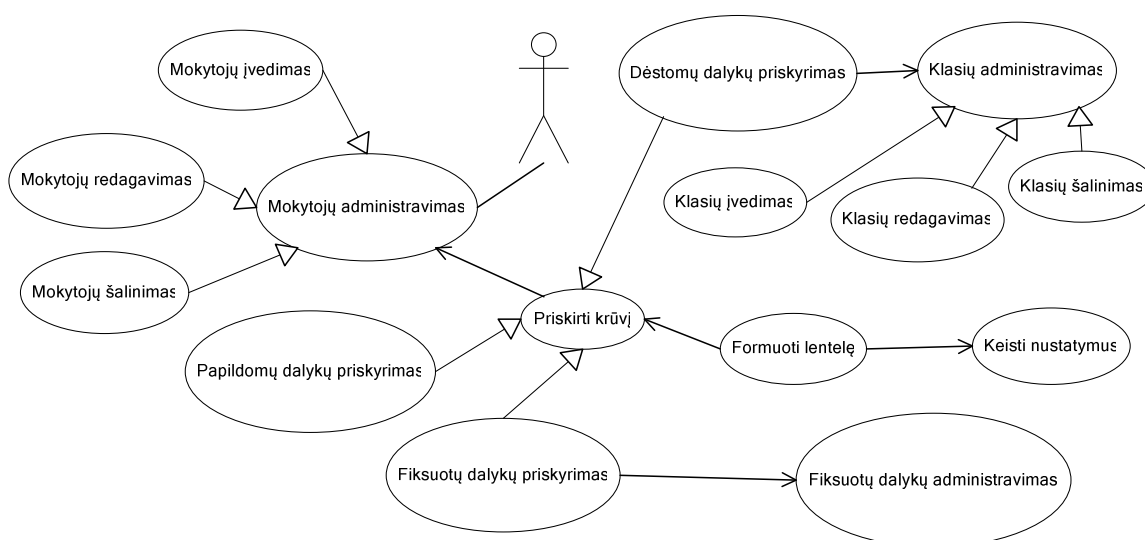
Mokytojų įvedimas

Mokytojų redagavimas

Mokytojų administravimas

Mokytojų šalinimas

Dėstomų dalykų priskyrimas

Klasių administravimas

Klasių įvedimas

Klasių redagavimas

Klasių šalinimas

Priskirti krūvį

Papildomų dalykų priskyrimas

Formuoti lentelę

Keisti nustatymus

Fiksuotų dalykų priskyrimas

Fiksuotų dalykų administravimas